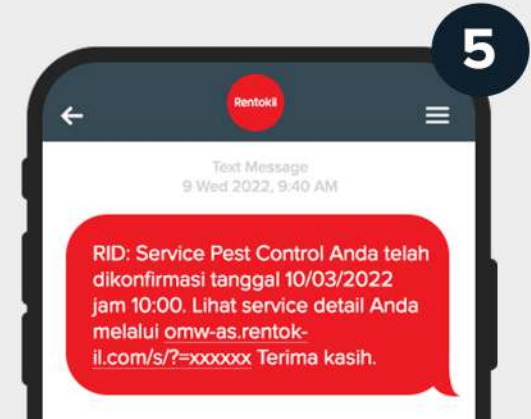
5

Rentokil

Text Message
9 Wed 2022, 9:40 AM

RID: Service Pest Control Anda telah dikonfirmasi tanggal 10/03/2022 jam 10:00. Lihat service detail Anda melalui omw-as.rentokil.com/s/?=xxxxxx Terima kasih.